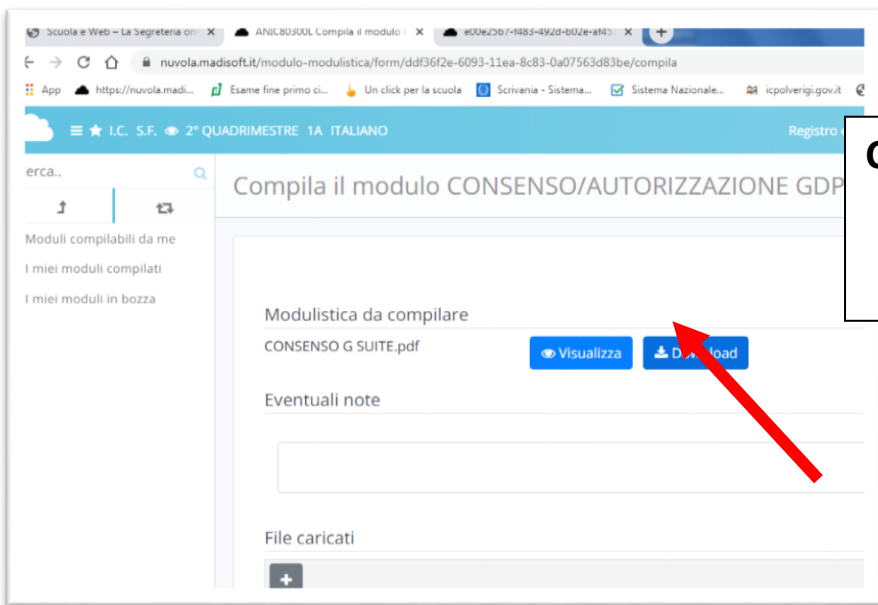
Scuola e Web – La Segreteria on ✕ ANIC80300L Compila il modulo ✕ e00e25b7-f483-492d-b02e-af45 ✕ +

nuvola.madisoft.it/modulo-modulistica/form/ddf36f2e-6093-11ea-8c83-0a07563d83be/compila

App https://nuvola.madi... Esame fine primo ci... Un click per la scuola Scrivania - Sistema... Sistema Nazionale... icpolverigi.gov.it

≡ ★ I.C. S.F. 2° QUADRIMESTRE 1A ITALIANO Registro

erca..

Moduli compilabili da me

I miei moduli compilati

I miei moduli in bozza

Compila il modulo CONSENSO/AUTORIZZAZIONE GDP

Modulistica da compilare

CONSENSO G SUITE.pdf

Visualizza

D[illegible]load

Eventuali note

File caricati

+

C